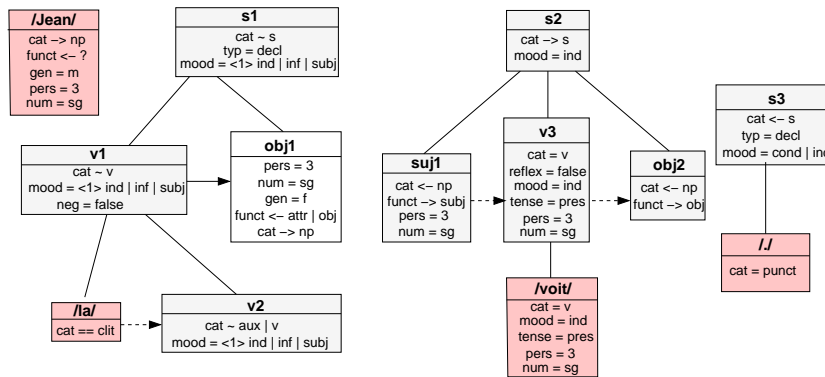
/Jean/
cat –> np
funct <– ?
gen = m
pers = 3
num = sg

s1
cat ~ s
typ = decl
mood = <1> ind | inf | subj

v1
cat ~ v
mood = <1> ind | inf | subj
neg = false

obj1
pers = 3
num = sg
gen = f
funct <– attr | obj
cat –> np

/la/
cat == clit

v2
cat ~ aux | v
mood = <1> ind | inf | subj

s2
cat –> s
mood = ind

suj1
cat <– np
funct –> subj
pers = 3
num = sg

v3
cat = v
reflex = false
mood = ind
tense = pres
pers = 3
num = sg

obj2
cat <– np
funct –> obj

/voit/
cat = v
mood = ind
tense = pres
pers = 3
num = sg

s3
cat <– s
typ = decl
mood = cond | ind

/./
cat = punct